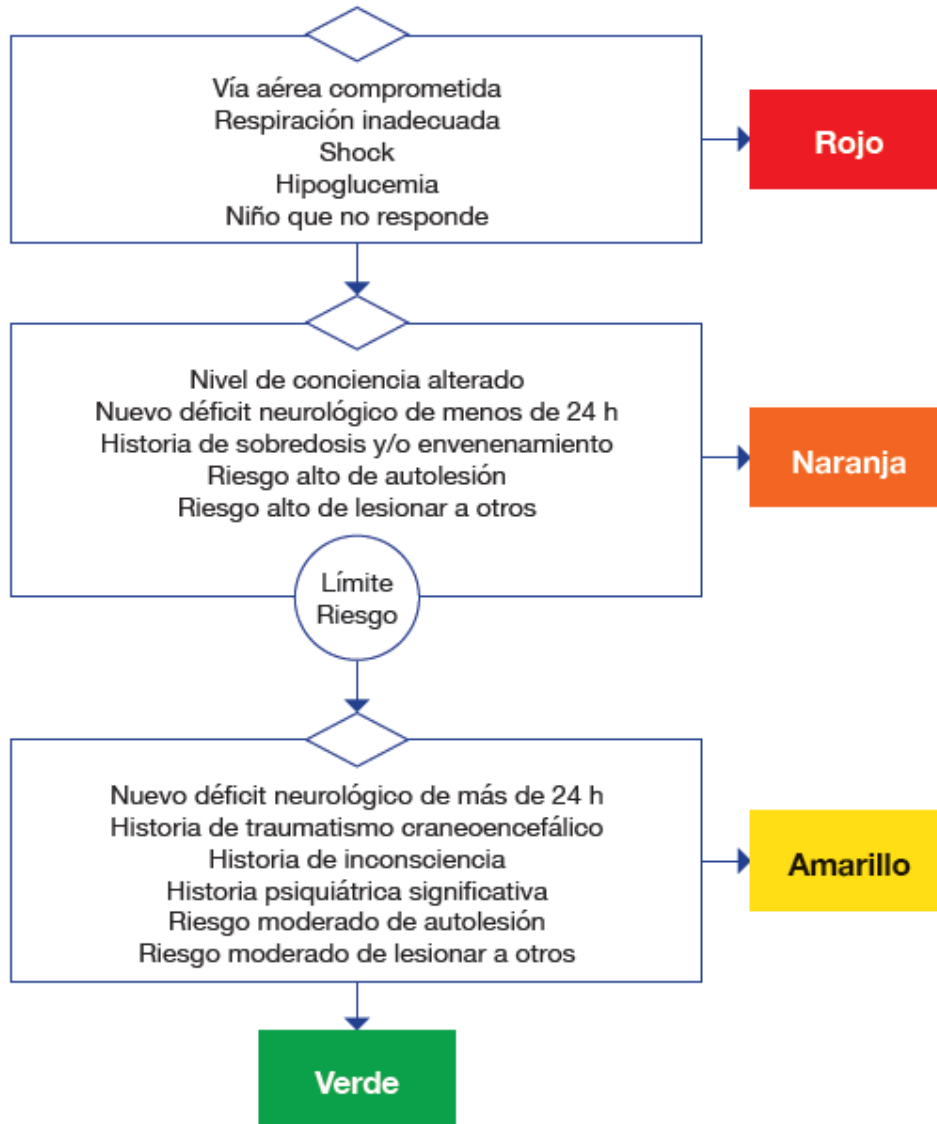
Vía aérea comprometida
Respiración inadecuada
Shock
Hipoglucemia
Niño que no responde

Rojo

Nivel de conciencia alterado
Nuevo déficit neurológico de menos de 24 h
Historia de sobredosis y/o envenenamiento
Riesgo alto de autolesión
Riesgo alto de lesionar a otros

Naranja

Límite
Riesgo

Nuevo déficit neurológico de más de 24 h
Historia de traumatismo craneoencefálico
Historia de inconsciencia
Historia psiquiátrica significativa
Riesgo moderado de autolesión
Riesgo moderado de lesionar a otros

Amarillo

Verde